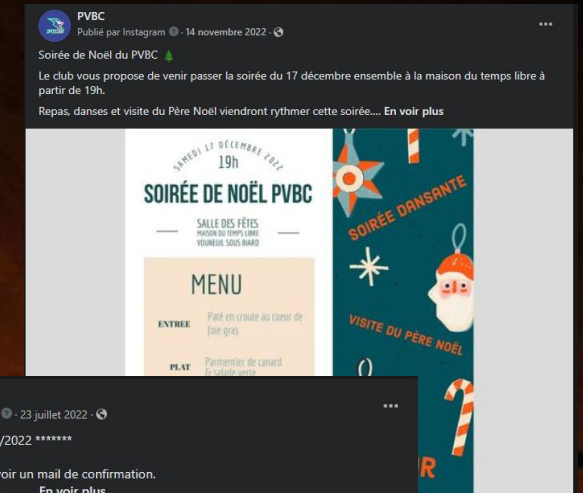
PVBC
Publié par Instagram · 14 novembre 2022 ·

Soirée de Noël du PVBC

Le club vous propose de venir passer la soirée du 17 décembre ensemble à la maison du temps libre à partir de 19h.

Repas, danses et visite du Père Noël viendront rythmer cette soirée.... En voir plus

SAMEDI 17 DÉCEMBRE 2022
19h
SOIRÉE DE NOËL PVBC
SALLE DES FÊTES
MAISON DU TEMPS LIBRE
VOUNEUIL SOUS BIARD

MENU
ENTREE Paté en croute au coeur de foie gras
PLAT Parmentier de canard & salade verte

SOIRÉE DANSANTE
VISITE DU PÈRE NOËL

· 23 juillet 2022 ·
/2022 ******
oir un mail de confirmation.
En voir plus
R